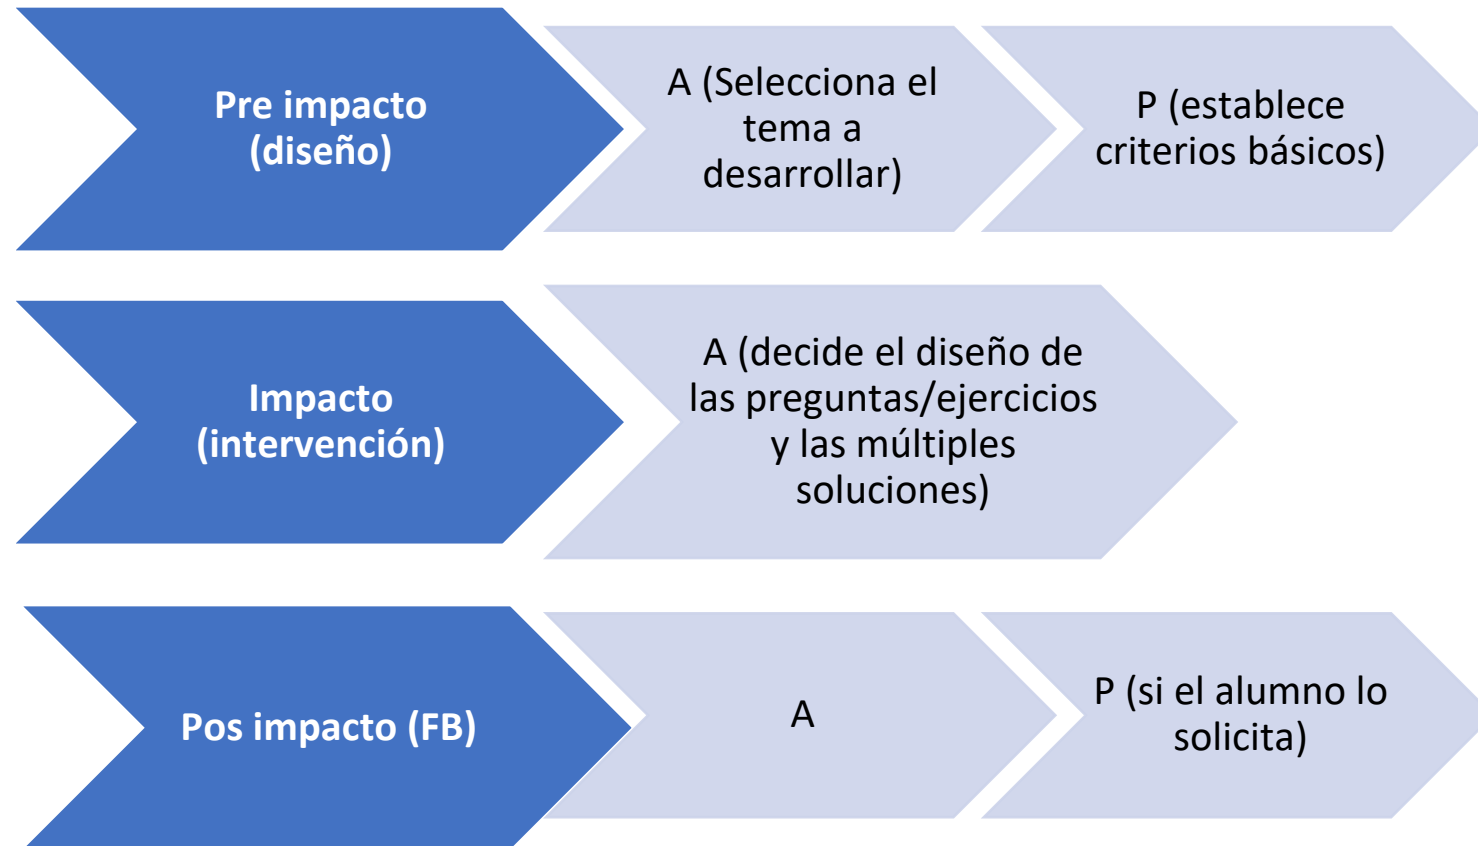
Pre impacto (diseño)

A (Selecciona el tema a desarrollar)

P (establece criterios básicos)

Impacto (intervención)

A (decide el diseño de las preguntas/ejercicios y las múltiples soluciones)

Pos impacto (FB)

A

P (si el alumno lo solicita)